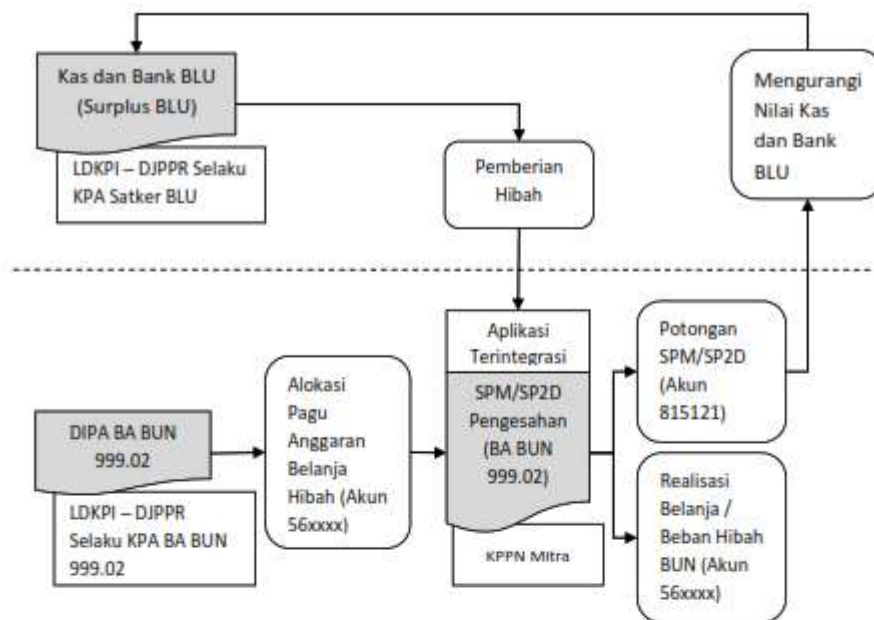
Kas dan Bank BLU (Surplus BLU)

LDKPI – DJPPR Selaku KPA Satker BLU

Pemberian Hibah

Mengurangi Nilai Kas dan Bank BLU

DIPA BA BUN 999.02

LDKPI – DJPPR Selaku KPA BA BUN 999.02

Alokasi Pagu Anggaran Belanja Hibah (Akun 56xxxx)

Aplikasi Terintegrasi

SPM/SP2D Pengesahan (BA BUN 999.02)

KPPN Mitra

Potongan SPM/SP2D (Akun 815121)

Realisasi Belanja / Beban Hibah BUN (Akun 56xxxx)